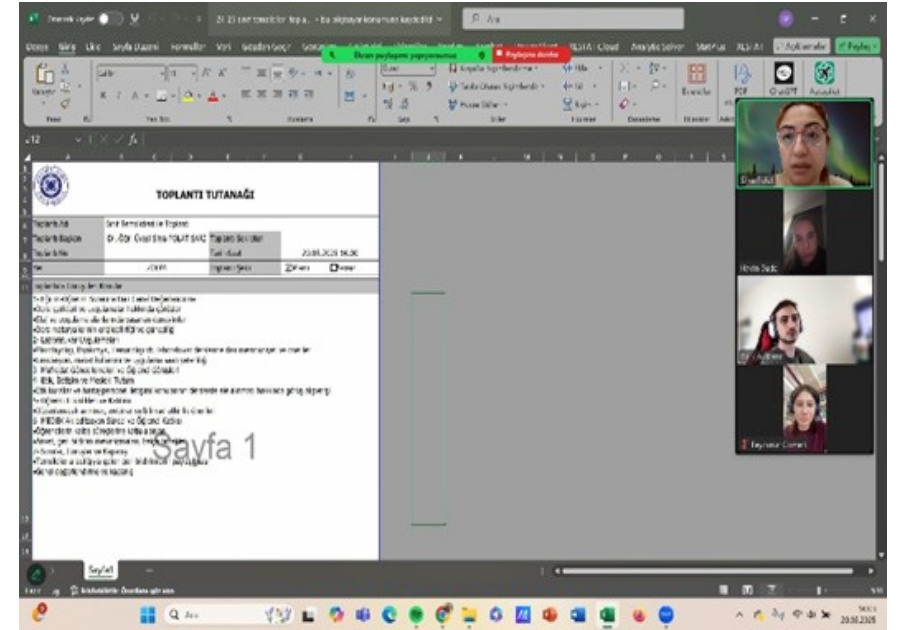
TOPLANTI TUTANAĞI

Sayfa 1

Sayfa1

Dosya Giriş Ekle Sayfa Düzeni Formüller Veri Gözden Geçir Görünüm

Ekran paylaşımı yapıyorsunuz

Paylaşımı durdur

Ara

Açıklamalar

Paylaş

Tarih Saat

20.05.2025 16:30

Toplantının Konuları ve Kararlar

Beyzanur Cömert

Erişilebilirlik: Önerilere göz atın

Ara

20.05.2025